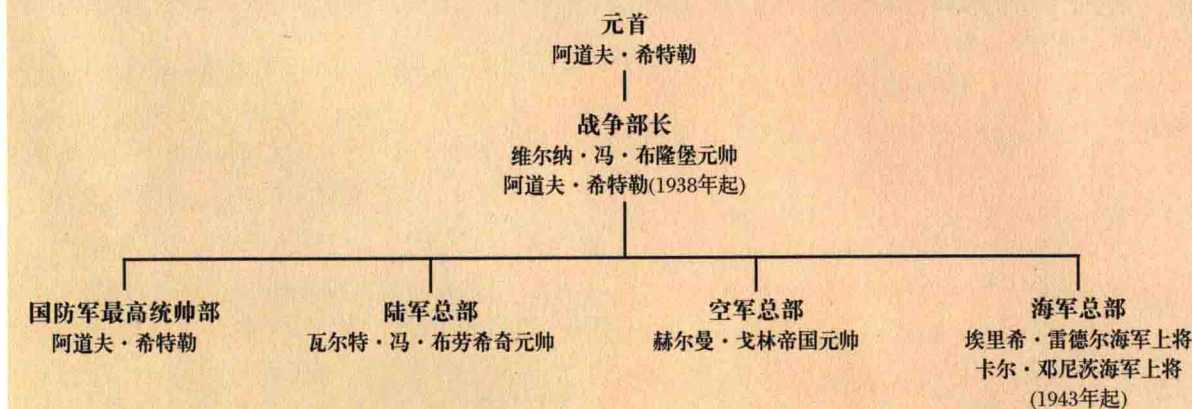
元首
阿道夫・希特勒

战争部长
维尔纳・冯・布隆堡元帅
阿道夫・希特勒(1938年起)

国防军最高统帅部
阿道夫・希特勒

陆军总部
瓦尔特・冯・布劳希奇元帅

空军总部
赫尔曼・戈林帝国元帅

海军总部
埃里希・雷德尔海军上将
卡尔・邓尼茨海军上将
(1943年起)